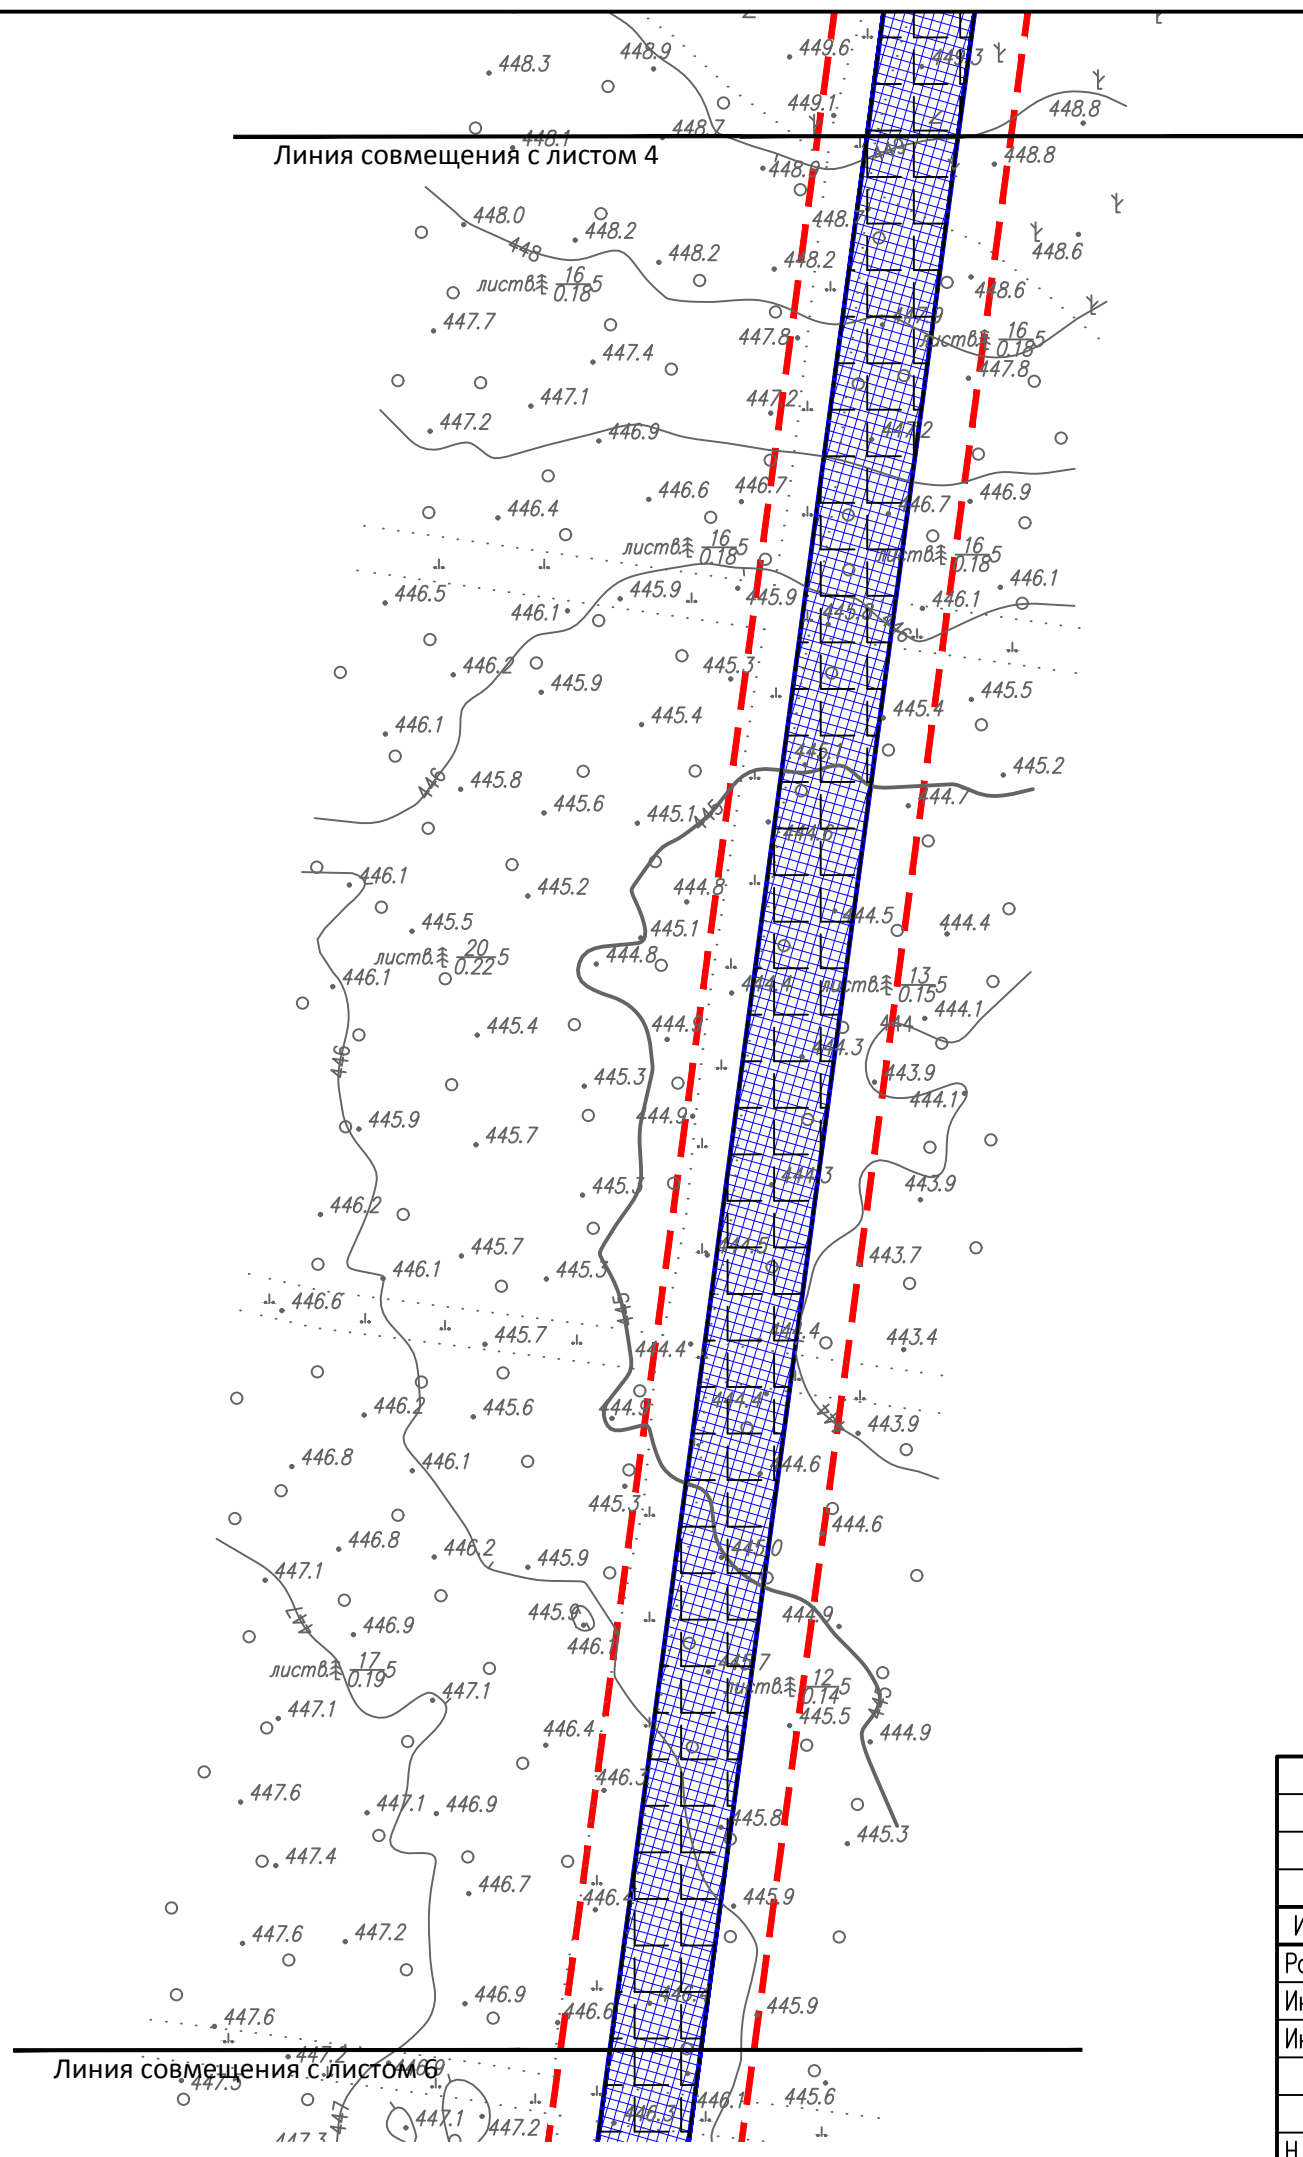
448.3
448.9
449.6
449.3
449.1
448.8
448.7
448.1
Линия совмещения с листом 4
448.8
448.0
448.0
448.2
448.2
448.2
448.7
448.6
листв. $\frac{16}{0.18}5$
448.6
447.7
447.4
447.8
листв. $\frac{16}{0.18}5$
447.8
447.1
447.2
447.2
446.9
447.2
446.6
446.7
446.9
446.4
446.7
листв. $\frac{16}{0.18}5$
листв. $\frac{16}{0.18}5$
446.1
446.5
446.1
445.9
445.9
446.1
446.2
445.9
445.3
445.5
446.1
445.4
445.4
445.2
445.8
445.6
445.1
444.7
446.1
445.2
444.8
444.5
445.5
445.1
444.4
листв. $\frac{20}{0.22}5$
444.8
446.1
листв. $\frac{13}{0.15}5$
444.1
445.4
444.9
444.3
445.3
443.9
444.1
445.9
445.7
444.9
445.1
443.9
446.2
445.7
443.7
446.1
445.3
446.6
445.7
443.4
444.4
446.2
445.6
444.9
443.9
446.8
446.1
444.6
445.3
444.6
446.8
446.2
445.9
445.0
447.1
446.9
445.9
444.9
446.1
листв. $\frac{17}{0.19}5$
листв. $\frac{12}{0.14}5$
447.1
447.1
445.5
444.9
446.4
447.6
446.3
447.1
446.9
445.8
445.3
447.4
446.7
446.4
445.9
447.6
447.2
446.9
446.6
445.9
447.6
Линия совмещения с листом 6
447.5
447.2
446.9
446.1
445.6
447.1
447.2
446.3